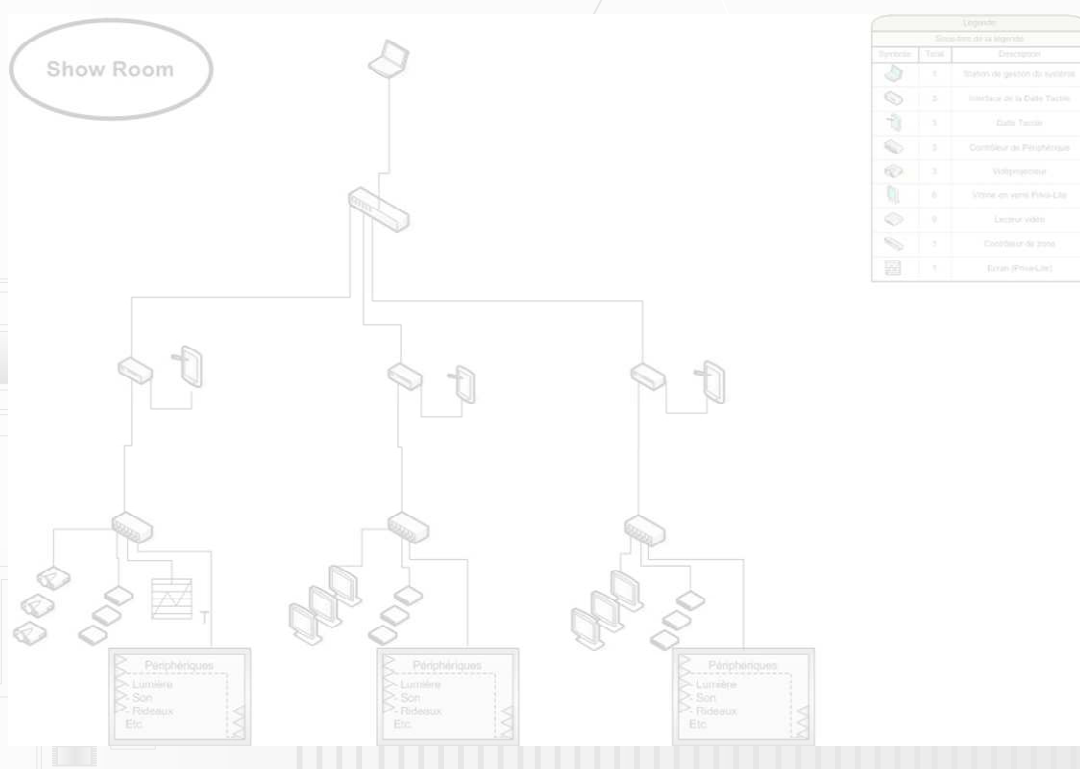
Show Room

| Légende | | |
|---|---|---|
| Sous-titre de la légende | | |
| Symbole | Total | Description |
| | 1 | Station de gestion du système |
| | 3 | Interface de la Dalle Tactile |
| | 3 | Dalle Tactile |
| | 3 | Contrôleur de Périphérique |
| | 3 | Vidéoprojecteur |
| | 6 | Vitrine en verre Priva-Lite |
| | 9 | Lecteur vidéo |
| | 1 | Contrôleur de zone |
| | 1 | Ecran (Priva-Lite) |

T

Périphériques
Lumière
Son
Rideaux
Etc

Périphériques
Lumière
Son
Rideaux
Etc

Périphériques
Lumière
Son
Rideaux
Etc